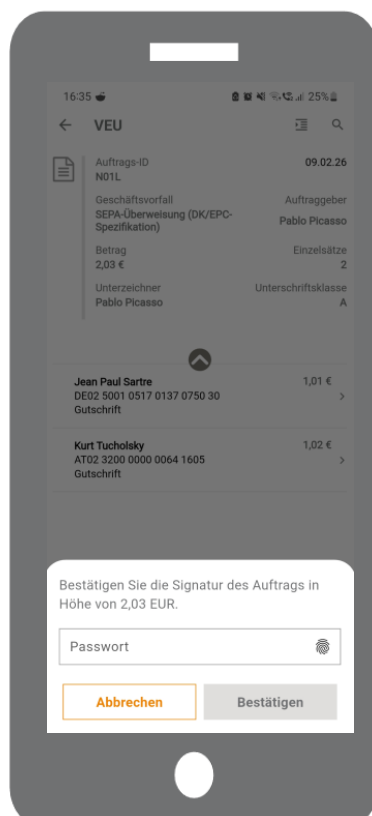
16:35 25%

VEU

Auftrags-ID
N01L

09.02.26

Geschäftsvorfall
SEPA-Überweisung (DK/EPC-Spezifikation)

Auftraggeber
Pablo Picasso

Betrag
2,03 €

Einzelsätze
2

Unterzeichner
Pablo Picasso

Unterschriftsklasse
A

Jean Paul Sartre
DE02 5001 0517 0137 0750 30
Gutschrift

1,01 €

Kurt Tucholsky
AT02 3200 0000 0064 1605
Gutschrift

1,02 €

Bestätigen Sie die Signatur des Auftrags in Höhe von 2,03 EUR.

Passwort

Abbrechen

Bestätigen